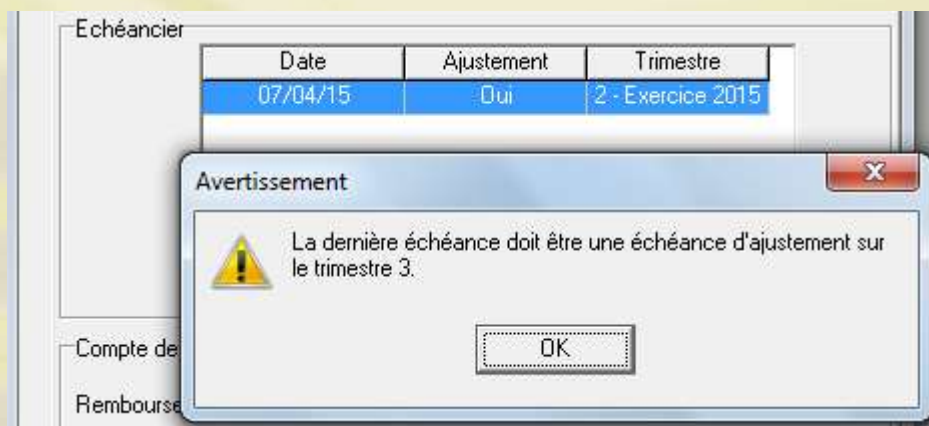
Echéancier

| Date | Ajustement | Trimestre |
|---|---|---|
| 07/04/15 | Oui | 2 - Exercice 2015 |

Avertissement

La dernière échéance doit être une échéance d'ajustement sur le trimestre 3.

OK

Compte de

Rembourse